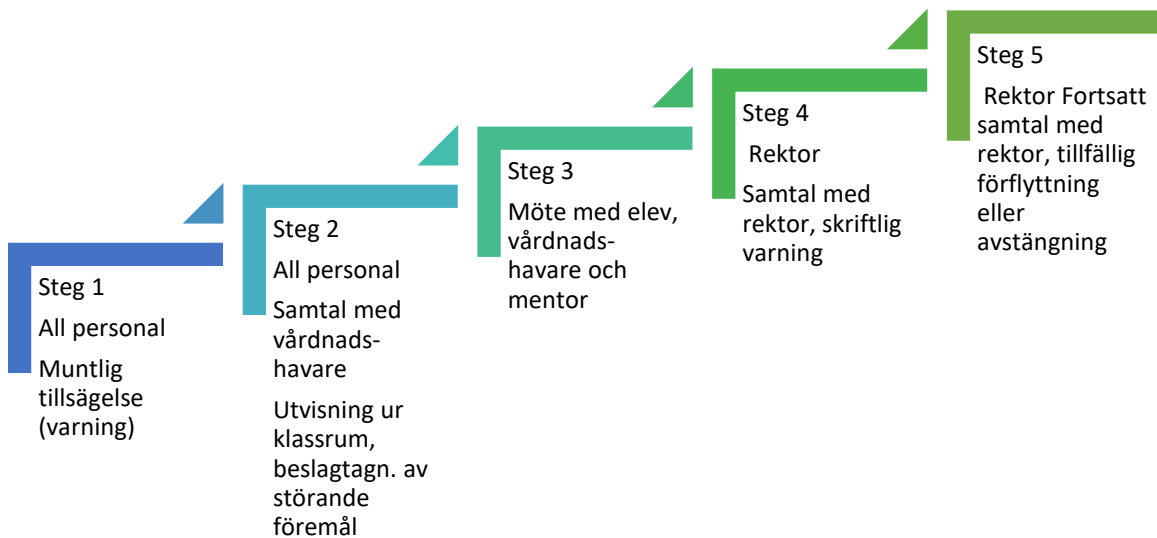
Steg 1

All personal

Muntlig tillsägelse (varning)

Steg 2

All personal

Samtal med vårdnadshavare

Utvisning ur klassrum, beslagtagn. av störande föremål

Steg 3

Möte med elev, vårdnadshavare och mentor

Steg 4

Rektor

Samtal med rektor, skriftlig varning

Steg 5

Rektor Fortsatt samtal med rektor, tillfällig förflyttning eller avstängning